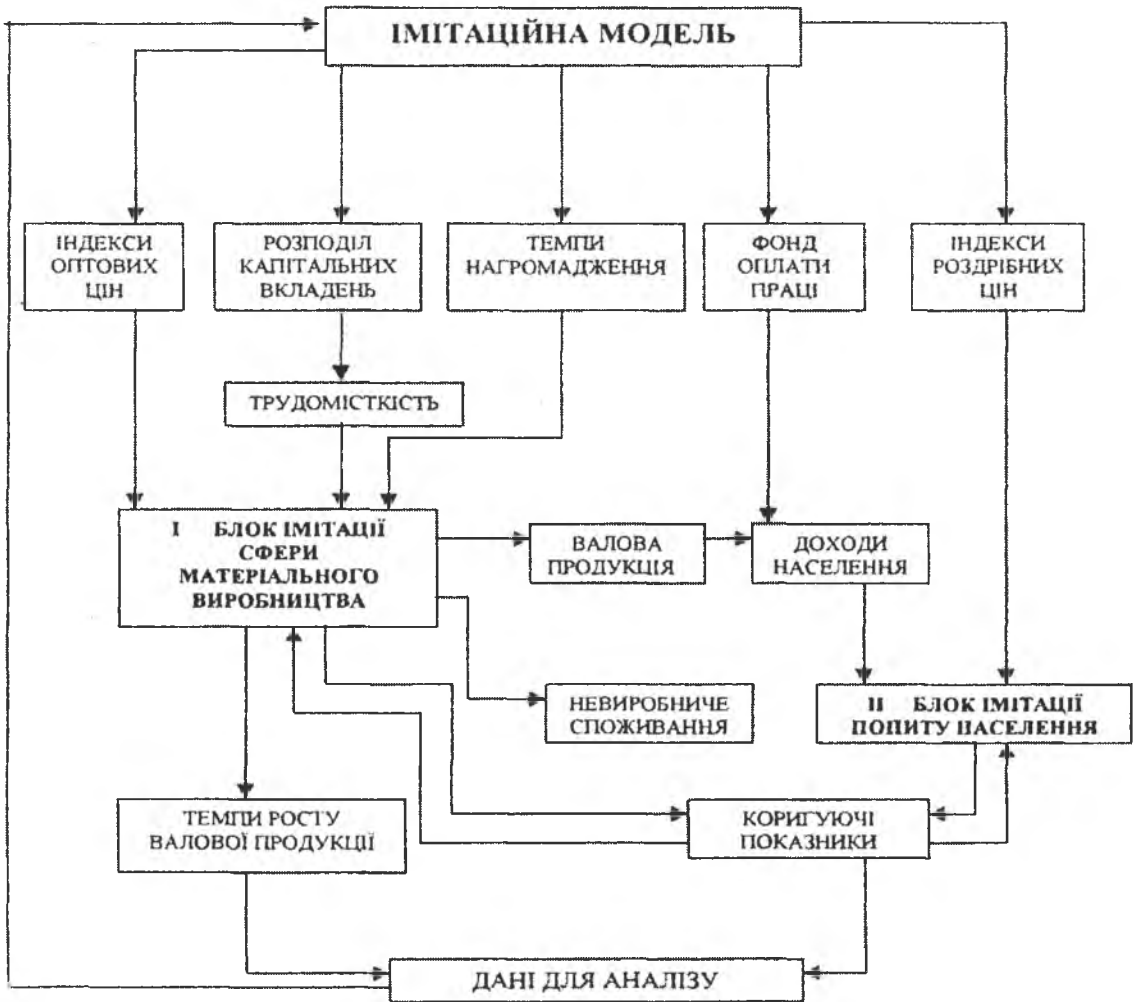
ІМІТАЦІЙНА МОДЕЛЬ

ІНДЕКСИ ОПТОВИХ ЦІН

РОЗПОДІЛ КАПІТАЛЬНИХ ВКЛАДЕНЬ

ТЕМПИ НАГРОМАДЖЕННЯ

ФОНД ОПЛАТИ ПРАЦІ

ІНДЕКСИ РОЗДРІБНИХ ЦІН

ТРУДОМІСТКІСТЬ

I БЛОК ІМІТАЦІЇ СФЕРИ МАТЕРІАЛЬНОГО ВИРОБНИЦТВА

ВАЛОВА ПРОДУКЦІЯ

ДОХОДИ НАСЕЛЕННЯ

НЕВИРОБНИЧЕ СПОЖИВАННЯ

II БЛОК ІМІТАЦІЇ ПОПИТУ НАСЕЛЕННЯ

ТЕМПИ РОСТУ ВАЛОВОЇ ПРОДУКЦІЇ

КОРИГУЮЧІ ПОКАЗНИКИ

ДАНІ ДЛЯ АНАЛІЗУ